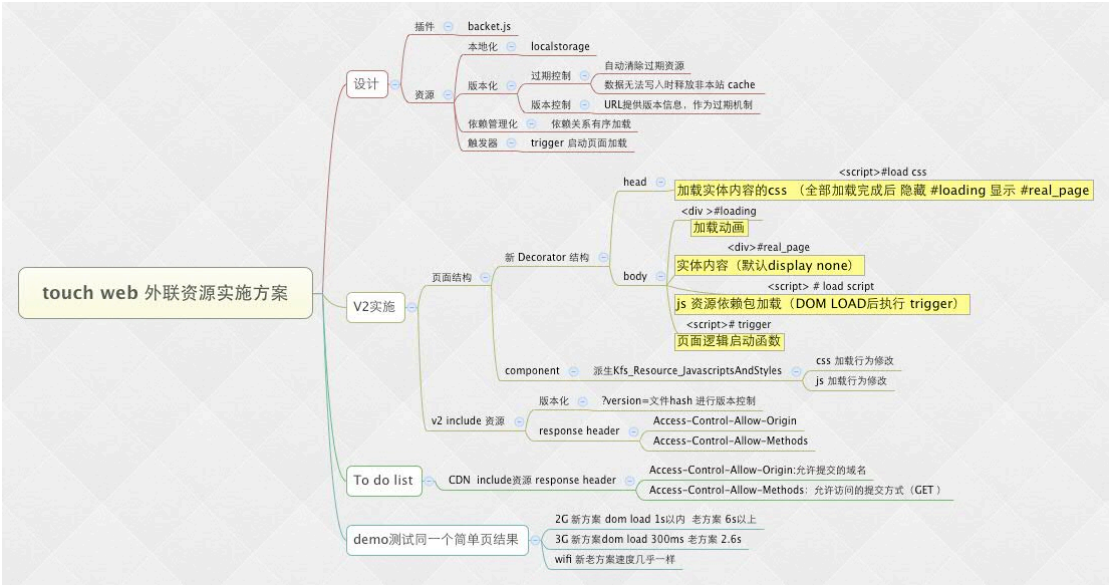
touch web 外联资源实施方案

设计

插件

backet.js

资源

本地化

localstorage

版本化

过期控制

自动清除过期资源

数据无法写入时释放非本站 cache

版本控制

URL提供版本信息，作为过期机制

依赖管理化

依赖关系有序加载

触发器

trigger 启动页面加载

V2实施

页面结构

新 Decorator 结构

head

<script>#load css

加载实体内容的css （全部加载完成后 隐藏 #loading 显示 #real_page

body

<div >#loading

加载动画

<div>#real_page

实体内容（默认display none）

<script> # load script

js 资源依赖包加载（DOM LOAD后执行 trigger）

<script># trigger

页面逻辑启动函数

component

派生Kfs_Resource_JavascriptsAndStyles

css 加载行为修改

js 加载行为修改

v2 include 资源

版本化

?version=文件hash 进行版本控制

response header

Access-Control-Allow-Origin

Access-Control-Allow-Methods

To do list

CDN include资源 response header

Access-Control-Allow-Origin:允许提交的域名

Access-Control-Allow-Methods: 允许访问的提交方式（GET）

demo测试同一个简单页结果

2G 新方案 dom load 1s以内 老方案 6s以上

3G 新方案dom load 300ms 老方案 2.6s

wifi 新老方案速度几乎一样